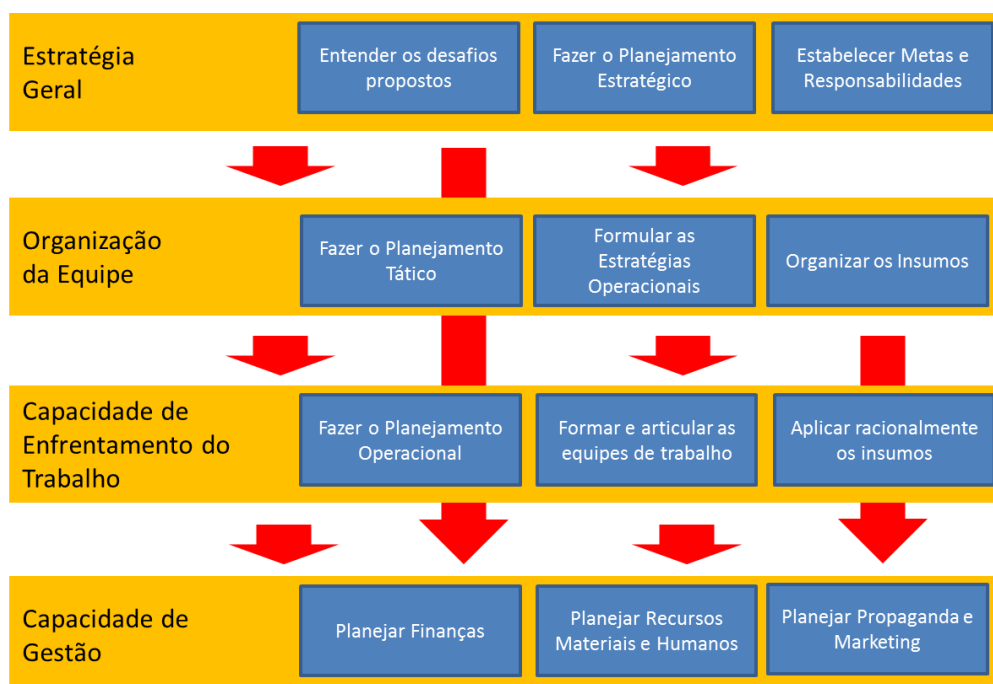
Estratégia Geral

Entender os desafios propostos

Fazer o Planejamento Estratégico

Estabelecer Metas e Responsabilidades

Organização da Equipe

Fazer o Planejamento Tático

Formular as Estratégias Operacionais

Organizar os Insumos

Capacidade de Enfrentamento do Trabalho

Fazer o Planejamento Operacional

Formar e articular as equipes de trabalho

Aplicar racionalmente os insumos

Capacidade de Gestão

Planejar Finanças

Planejar Recursos Materiais e Humanos

Planejar Propaganda e Marketing